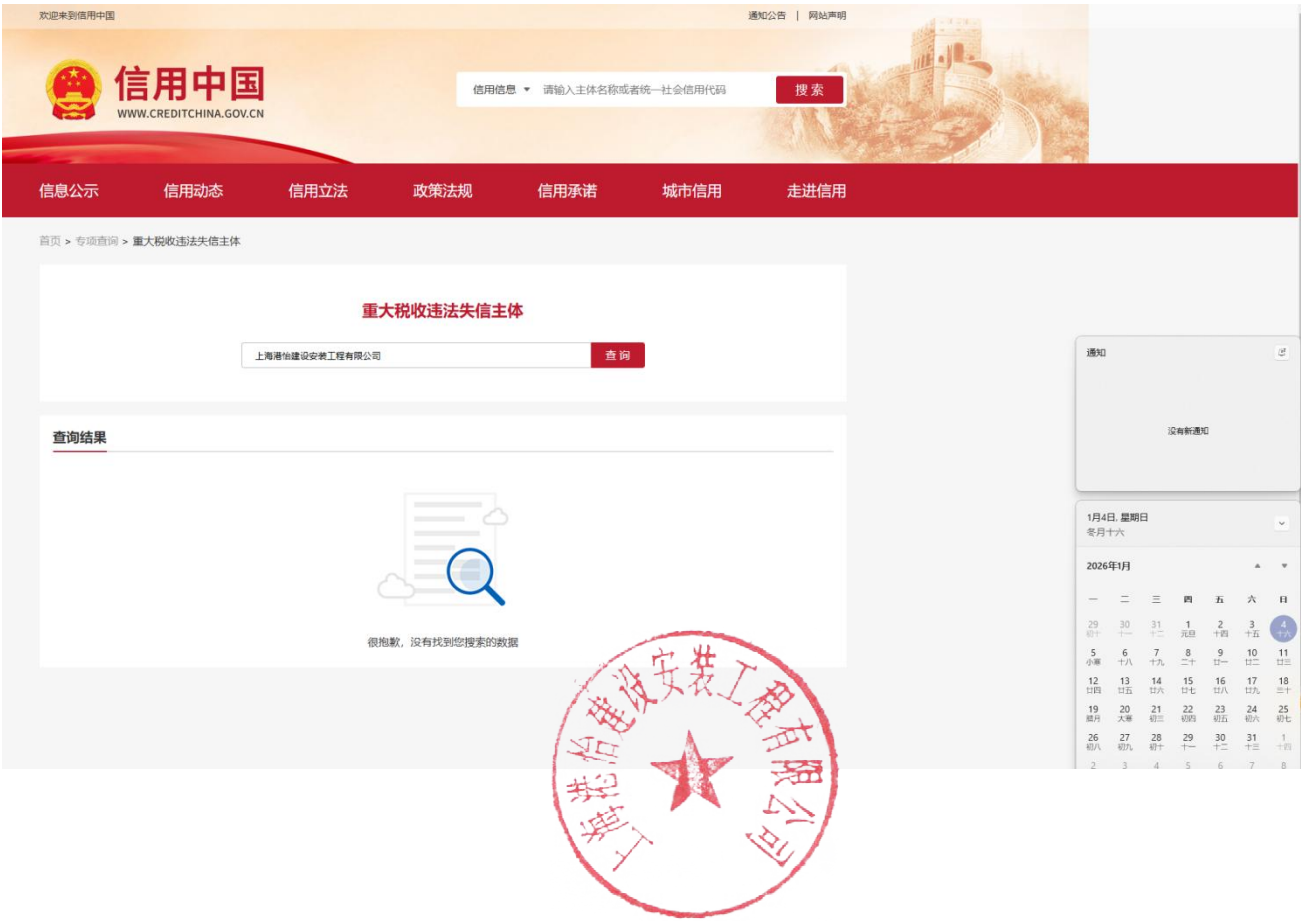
欢迎来到信用中国

通知公告 | 网站声明

信用中国
WWW.CREDITCHINA.GOV.CN

信用信息 ▾ 请输入主体名称或者统一社会信用代码 搜索

信息公示 信用动态 信用立法 政策法规 信用承诺 城市信用 走进信用

首页 > 专项查询 > 重大税收违法失信主体

重大税收违法失信主体

上海港怡建设安装工程有限公司 查询

查询结果

很抱歉，没有找到您搜索的数据

通知

没有新通知

1月4日, 星期日
冬月十六

2026年1月

| 一 | 二 | 三 | 四 | 五 | 六 | 日 |
|---|---|---|---|---|---|---|
| 29 初十 | 30 十一 | 31 十二 | 1 元旦 | 2 十四 | 3 十五 | 4 十六 |
| 5 小寒 | 6 十八 | 7 十九 | 8 二十 | 9 廿一 | 10 廿二 | 11 廿三 |
| 12 廿四 | 13 廿五 | 14 廿六 | 15 廿七 | 16 廿八 | 17 廿九 | 18 三十 |
| 19 腊月 | 20 大寒 | 21 初三 | 22 初四 | 23 初五 | 24 初六 | 25 初七 |
| 26 初八 | 27 初九 | 28 初十 | 29 十一 | 30 十二 | 31 十三 | 1 十四 |
| 2 | 3 | 4 | 5 | 6 | 7 | 8 |

上海港怡建设安装工程有限公司